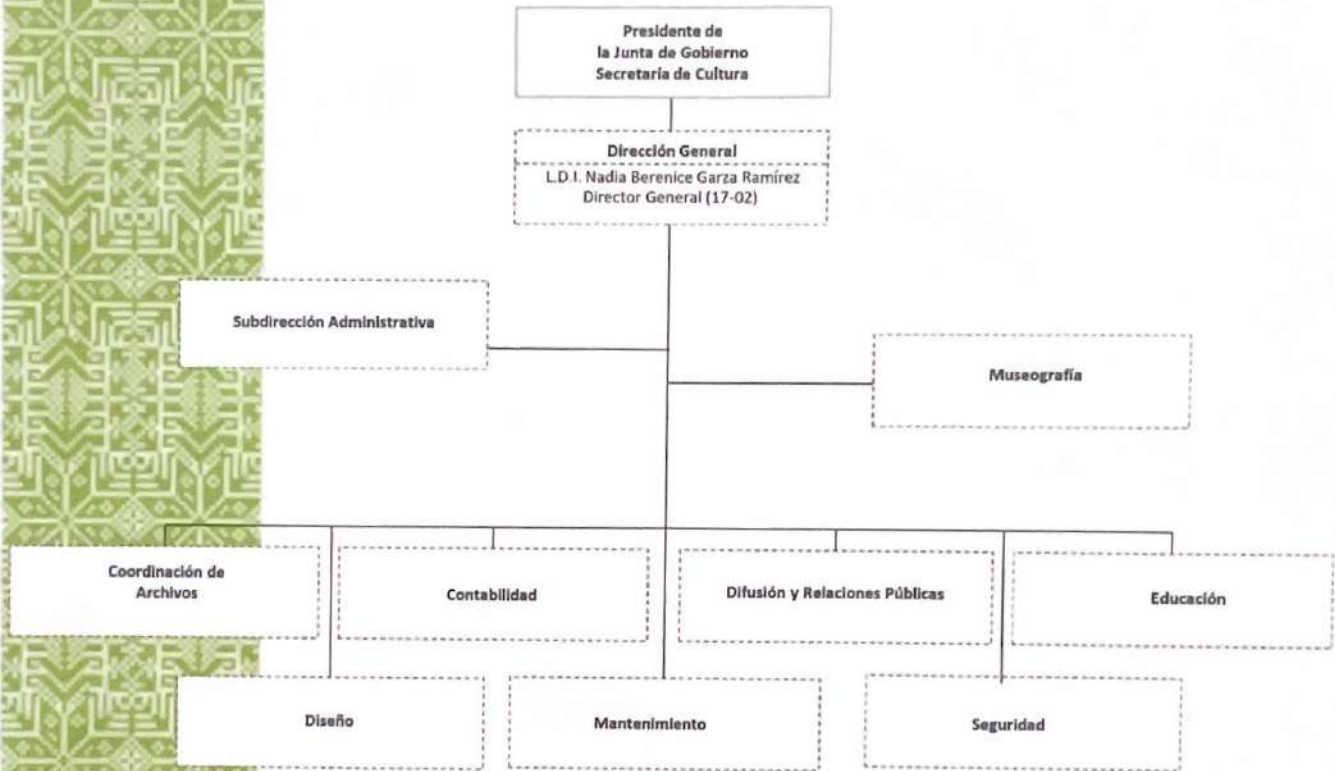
Presidente de
la Junta de Gobierno
Secretaria de Cultura

Dirección General
L.D.I. Nadia Berenice Garza Ramírez
Director General (17-02)

Subdirección Administrativa

Museografía

Coordinación de Archivos

Contabilidad

Difusión y Relaciones Públicas

Educación

Diseño

Mantenimiento

Seguridad